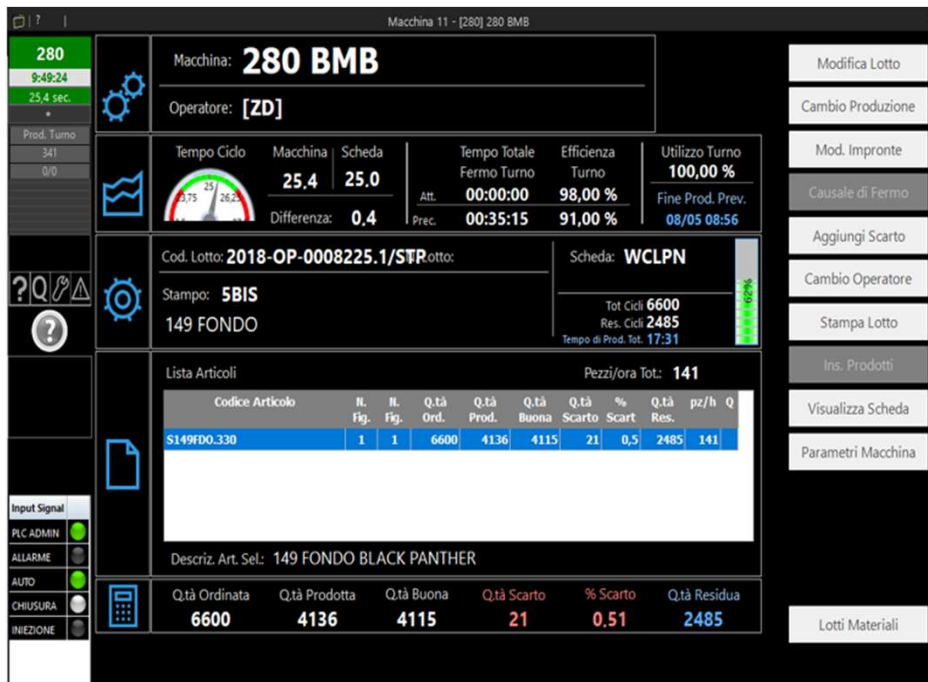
Macchina 11 - [280] 280 BMB

280
9:49:24
25,4 sec.
Prod. Turno
341
0/0

Macchina: 280 BMB
Operatore: [ZD]

Tempo Ciclo
23,75 25 26,25
Macchina 25,4
Scheda 25,0
Differenza: 0,4

Tempo Totale Fermo Turno
Att. 00:00:00
Prec. 00:35:15

Efficienza Turno
98,00 %
91,00 %

Utilizzo Turno
100,00 %
Fine Prod. Prev.
08/05 08:56

Cod. Lotto: 2018-OP-0008225.1/STP
Lotto:
Stampo: 5BIS
149 FONDO

Scheda: WCLPN
Tot Cicli 6600
Res. Cicli 2485
Tempo di Prod. Tot. 17:31
62%

Lista Articoli
Pezzi/ora Tot.: 141

| Codice Articolo | N. Fig. | N. Fig. | Q.tà Ord. | Q.tà Prod. | Q.tà Buona | Q.tà Scarto | % Scart | Q.tà Res. | pz/h | Q |
|---|---|---|---|---|---|---|---|---|---|---|
| S149FDO.330 | 1 | 1 | 6600 | 4136 | 4115 | 21 | 0,5 | 2485 | 141 | |

Descriz. Art. Sel.: 149 FONDO BLACK PANTHER

Input Signal
PLC ADMIN
ALLARME
AUTO
CHIUSURA
INIEZIONE

Q.tà Ordinata 6600
Q.tà Prodotta 4136
Q.tà Buona 4115
Q.tà Scarto 21
% Scarto 0.51
Q.tà Residua 2485

Modifica Lotto
Cambio Produzione
Mod. Impronte
Causale di Fermo
Aggiungi Scarto
Cambio Operatore
Stampa Lotto
Ins. Prodotti
Visualizza Scheda
Parametri Macchina
Lotti Materiali